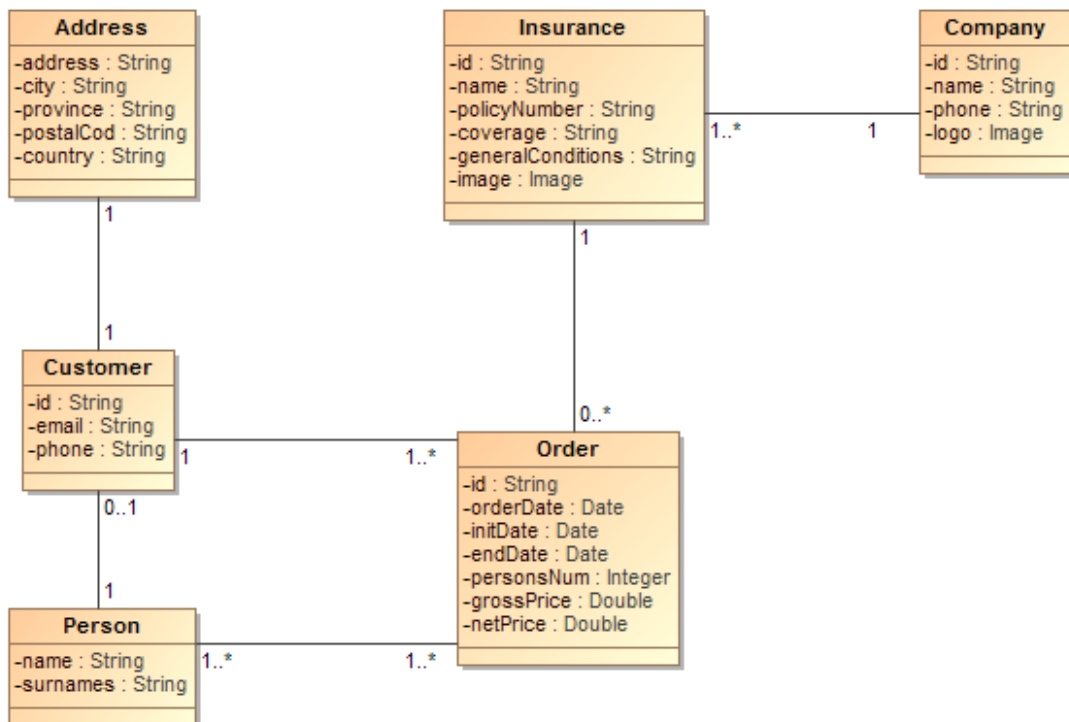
Address
-address : String
-city : String
-province : String
-postalCod : String
-country : String

Insurance
-id : String
-name : String
-policyNumber : String
-coverage : String
-generalConditions : String
-image : Image

Company
-id : String
-name : String
-phone : String
-logo : Image

1..*
1

1
1
1

Customer
-id : String
-email : String
-phone : String

0..*
1
1..*

Order
-id : String
-orderDate : Date
-initDate : Date
-endDate : Date
-personsNum : Integer
-grossPrice : Double
-netPrice : Double

0..1
1

Person
-name : String
-surnames : String

1..*
1..*